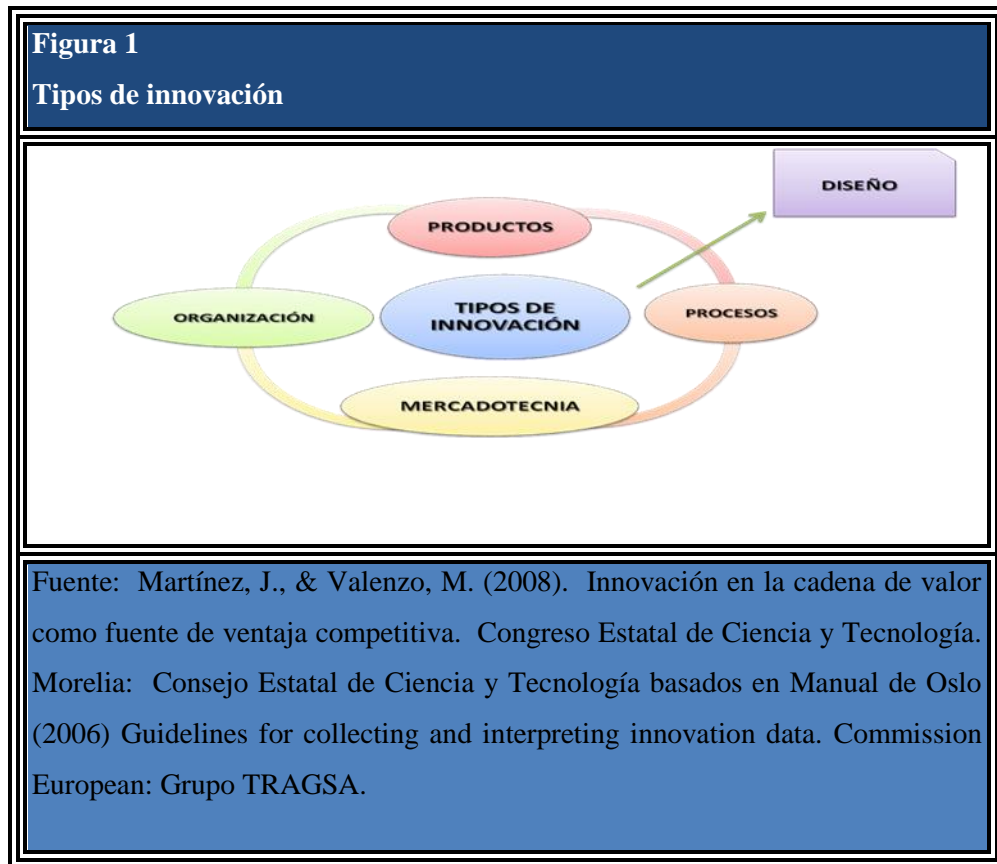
Figura 1

Tipos de innovación

DISEÑO

PRODUCTOS

ORGANIZACIÓN

TIPOS DE INNOVACIÓN

PROCESOS

MERCADOTECNIA

Fuente: Martínez, J., & Valenzo, M. (2008). Innovación en la cadena de valor como fuente de ventaja competitiva. Congreso Estatal de Ciencia y Tecnología. Morelia: Consejo Estatal de Ciencia y Tecnología basados en Manual de Oslo (2006) Guidelines for collecting and interpreting innovation data. Commission European: Grupo TRAGSA.